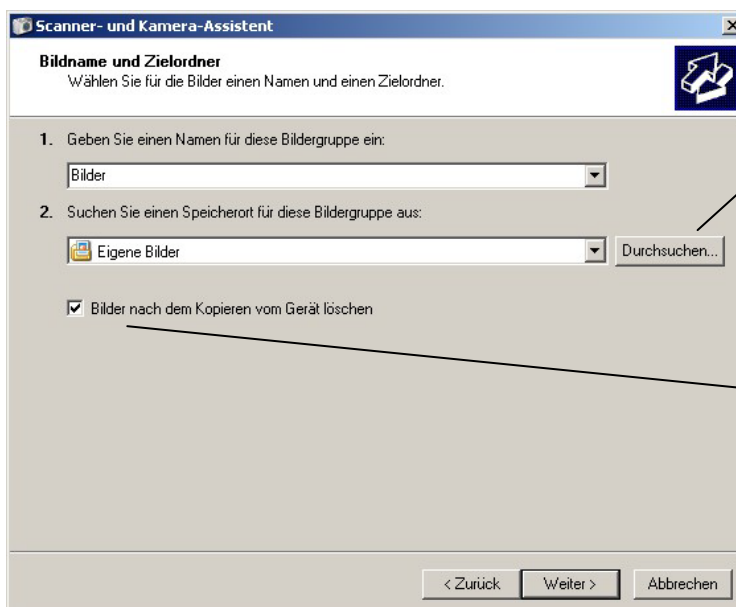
Scanner- und Kamera-Assistent

Bildname und Zielordner
Wählen Sie für die Bilder einen Namen und einen Zielordner.

1. Geben Sie einen Namen für diese Bildergruppe ein:

Bilder

2. Suchen Sie einen Speicherort für diese Bildergruppe aus:

Eigene Bilder

Durchsuchen...

Bilder nach dem Kopieren vom Gerät löschen

< Zurück

Weiter >

Abbrechen